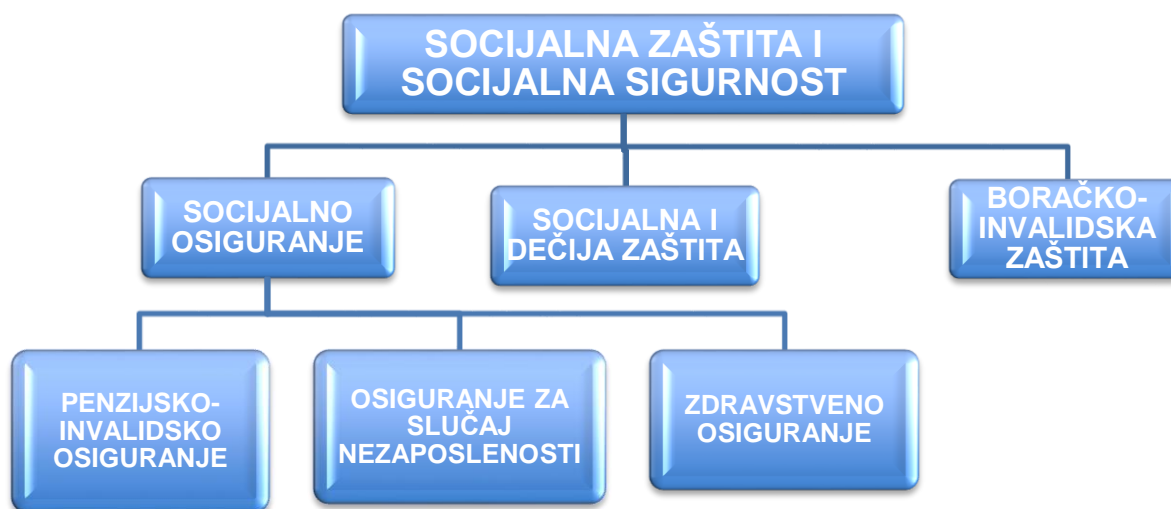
SOCIJALNA ZAŠTITA I SOCIJALNA SIGURNOST

SOCIJALNO OSIGURANJE

SOCIJALNA I DEČIJA ZAŠTITA

BORAČKO-INVALIDSKA ZAŠTITA

PENZIJSKO-INVALIDSKO OSIGURANJE

OSIGURANJE ZA SLUČAJ NEZAPOSLENOSTI

ZDRAVSTVENO OSIGURANJE